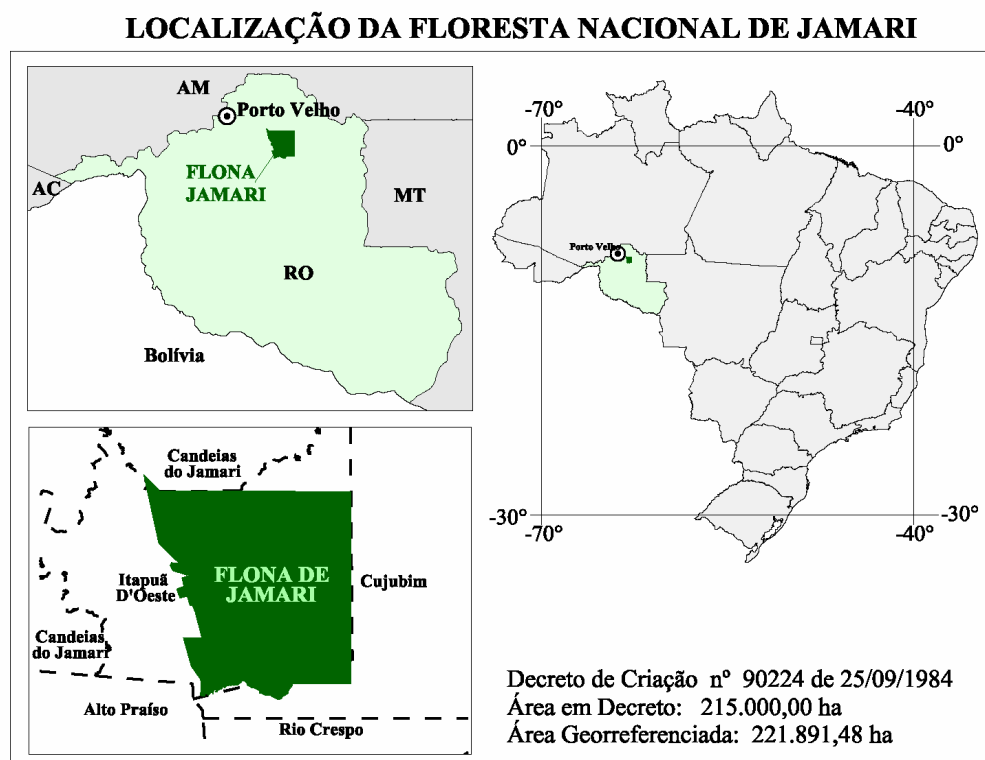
LOCALIZAÇÃO DA FLORESTA NACIONAL DE JAMARI

AM
Porto Velho
FLONA JAMARI
AC
MT
RO
Bolívia

-70°
-40°
0°
0°
Porto Velho
-30°
-70°
-40°
-30°

Candeias do Jamari
FLONA DE JAMARI
Itapuã D'Oeste
Cujubim
Candeias do Jamari
Alto Praíso
Rio Crespo

Decreto de Criação nº 90224 de 25/09/1984
Área em Decreto: 215.000,00 ha
Área Georreferenciada: 221.891,48 ha